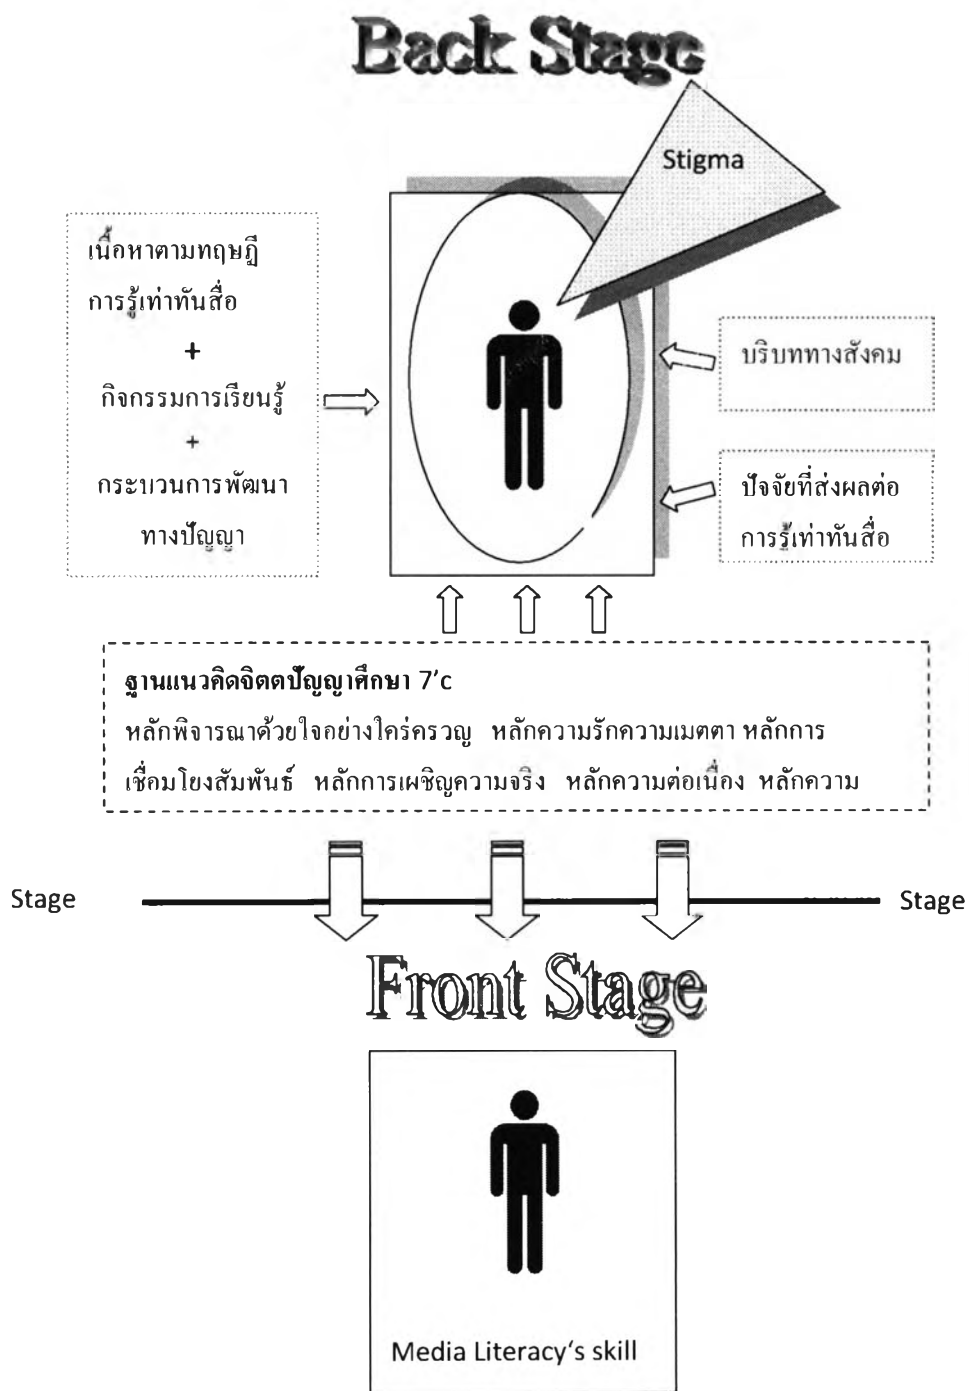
Back Stage

Stigma

เนื้อหาตามทฤษฎีการรู้เท่าทันสื่อ
+
กิจกรรมการเรียนรู้
+
กระบวนการพัฒนาทางปัญญา

บริบททางสังคม

ปัจจัยที่ส่งผลต่อการรู้เท่าทันสื่อ

ฐานแนวคิดจิตตปัญญาศึกษา 7'c
หลักพิจารณาด้วยใจอย่างใคร่ครวญ หลักความรักความเมตตา หลักการเชื่อมโยงสัมพันธ์ หลักการเผชิญความจริง หลักความต่อเนื่อง หลักความ

Stage

Stage

Front Stage

Media Literacy's skill